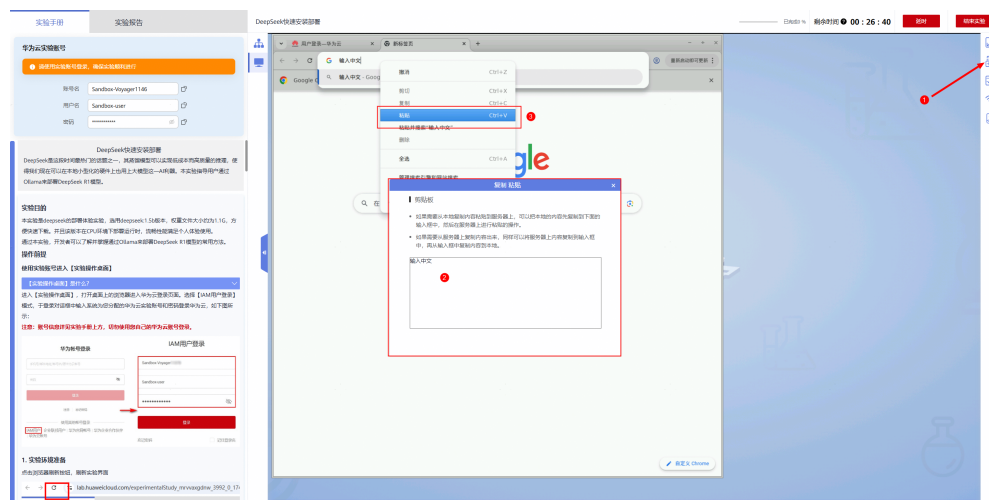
实验手册 实验报告

DeepSeek快速安装部署

已完成0 % 剩余时间 00 : 26 : 40 延时 结束实验

华为云实验账号

请使用此账号登录，确保实验顺利进行

账号名 Sandbox-Voyager1146
用户名 Sandbox-user
密码 ••••••••••••

DeepSeek快速安装部署

DeepSeek是近期对国内热门的话题之一，其超强模型可以实现低成本高质量的推理。使得我们现在可以在本地小型化的硬件上也用上大模型这一AI利器。本实验指导用户通过Ollama来部署DeepSeek R1模型。

实验目的

本实验是deepseek的部署体验实验，选用deepseek1.5b版本，权重文件大小约为1.1G，方便快速下载。并且该版本在CPU环境下部署运行，说明性能满足个人体验使用。通过本实验，开发者可以了解并掌握通过Ollama来部署DeepSeek R1模型的常用方法。

操作前提

使用实验账号进入【实验操作桌面】

【实验操作桌面】是什么?

进入【实验操作桌面】，打开桌面上的浏览器进入华为云登录页面。选择【IAM用户登录】模式，于登录对话框中输入系统为您分配的华为云实验账号和密码登录华为云，如下图所示：

注意：账号信息详见实验手册上方，切勿使用您自己的华为云账号登录。

华为帐号登录

IAM用户登录

Sandbox-Voyager1146
Sandbox-user
••••••••••••
登录

1. 实验环境准备

点击浏览器刷新按钮，刷新实验界面

lab.huaweicloud.com/experimentalStudy_mrvxaqdnw_3992_0_17

用户登录 - 华为云
新标签页

输入中文

输入中文 - Google

Google

撤消 Ctrl+Z
剪切 Ctrl+X
复制 Ctrl+C
粘贴 Ctrl+V
粘贴并搜索"输入中文"
删除
全选 Ctrl+A

1

3

复制 粘贴

剪贴板

• 如果需要从本地复制内容到服务器上，可以把本地的内容先复制到下面的输入框中，然后在服务器上进行粘贴的操作。

• 如果需要从服务器上复制内容出来，同样可以将服务器上内容复制到输入框中，再从输入框中复制内容到本地。

输入中文

2

自定义 Chrome